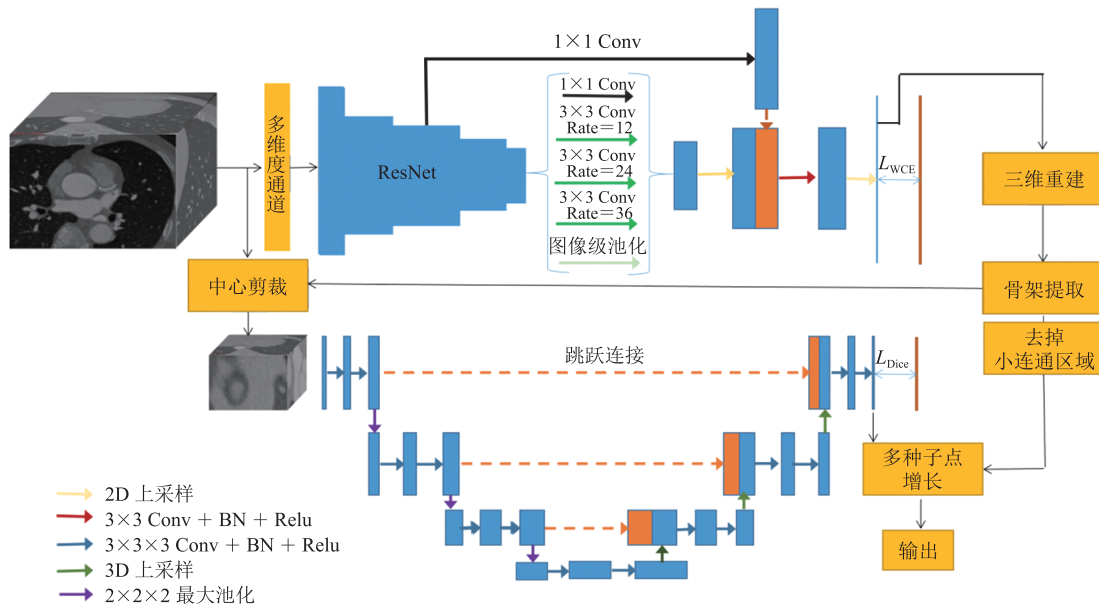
1×1 Conv

多维度通道

ResNet

1×1 Conv
3×3 Conv
Rate＝12
3×3 Conv
Rate＝24
3×3 Conv
Rate＝36
图像级池化

$L_{\text{WCE}}$

三维重建

中心剪裁

骨架提取

去掉
小连通区域

跳跃连接

$L_{\text{Dice}}$

多种子点
增长

输出

2D 上采样
3×3 Conv ＋ BN ＋ Relu
3×3×3 Conv ＋ BN ＋ Relu
3D 上采样
2×2×2 最大池化